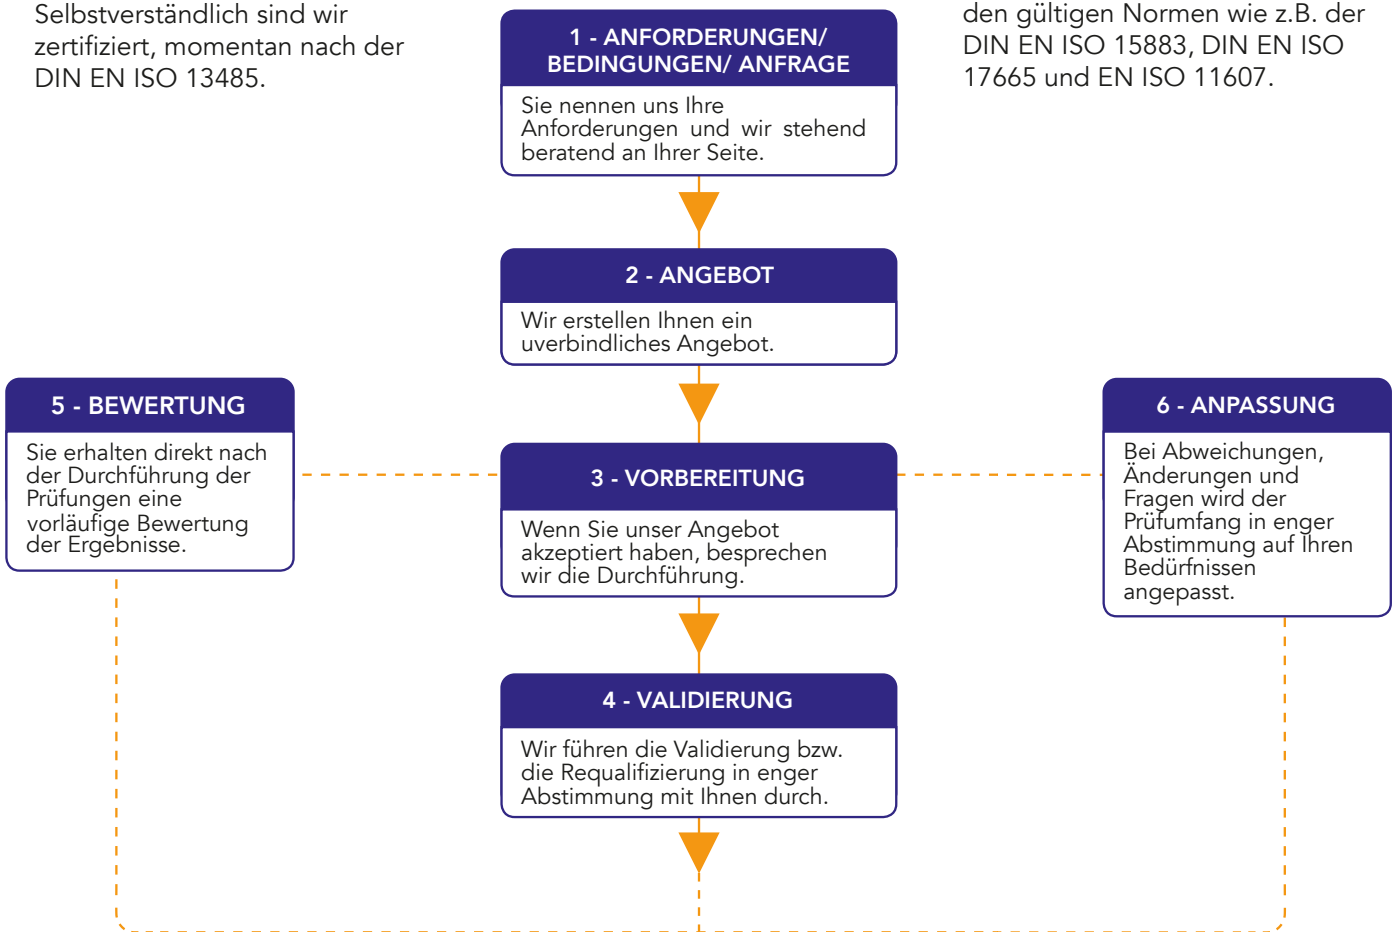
Selbstverständlich sind wir zertifiziert, momentan nach der DIN EN ISO 13485.

1 - ANFORDERUNGEN/ BEDINGUNGEN/ ANFRAGE

Sie nennen uns Ihre Anforderungen und wir stehend beratend an Ihrer Seite.

den gültigen Normen wie z.B. der DIN EN ISO 15883, DIN EN ISO 17665 und EN ISO 11607.

2 - ANGEBOT

Wir erstellen Ihnen ein uverbindliches Angebot.

5 - BEWERTUNG

Sie erhalten direkt nach der Durchführung der Prüfungen eine vorläufige Bewertung der Ergebnisse.

3 - VORBEREITUNG

Wenn Sie unser Angebot akzeptiert haben, besprechen wir die Durchführung.

6 - ANPASSUNG

Bei Abweichungen, Änderungen und Fragen wird der Prüfumfang in enger Abstimmung auf Ihren Bedürfnissen angepasst.

4 - VALIDIERUNG

Wir führen die Validierung bzw. die Requalifizierung in enger Abstimmung mit Ihnen durch.